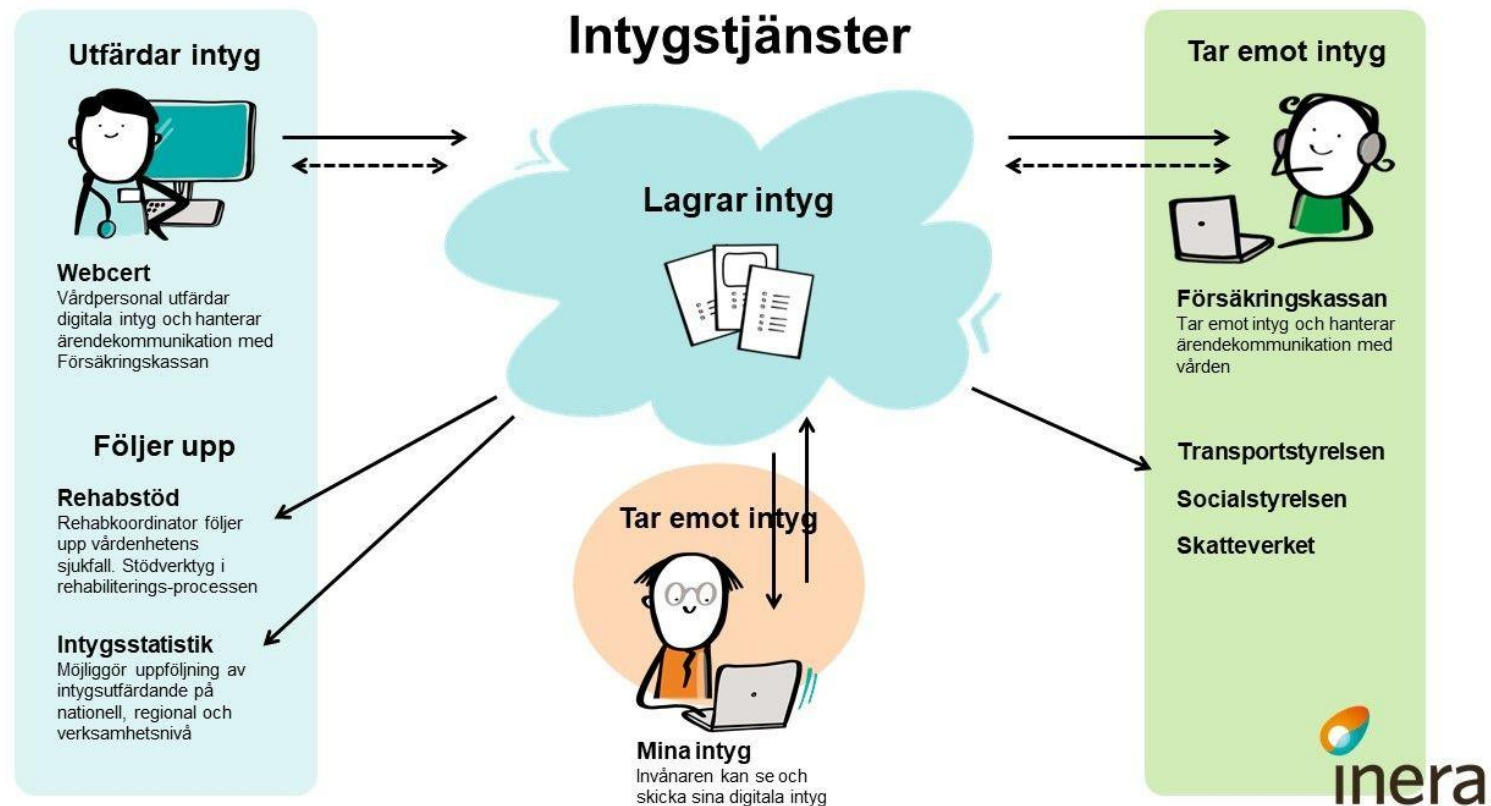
Intygstjänster

Utfärdar intyg

Webcert
Vårdpersonal utfärdar digitala intyg och hanterar ärendekommunikation med Försäkringskassan

Följer upp

Rehabstöd
Rehabkoordinator följer upp vårdenhetens sjukfall. Stödverktyg i rehabiliterings-processen

Intygsstatistik
Möjliggör uppföljning av intygsutfärdande på nationell, regional och verksamhetsnivå

Lagrar intyg

Tar emot intyg

Mina intyg
Invånaren kan se och skicka sina digitala intyg

Tar emot intyg

Försäkringskassan
Tar emot intyg och hanterar ärendekommunikation med vården

Transportstyrelsen

Socialstyrelsen

Skatteverket

inera